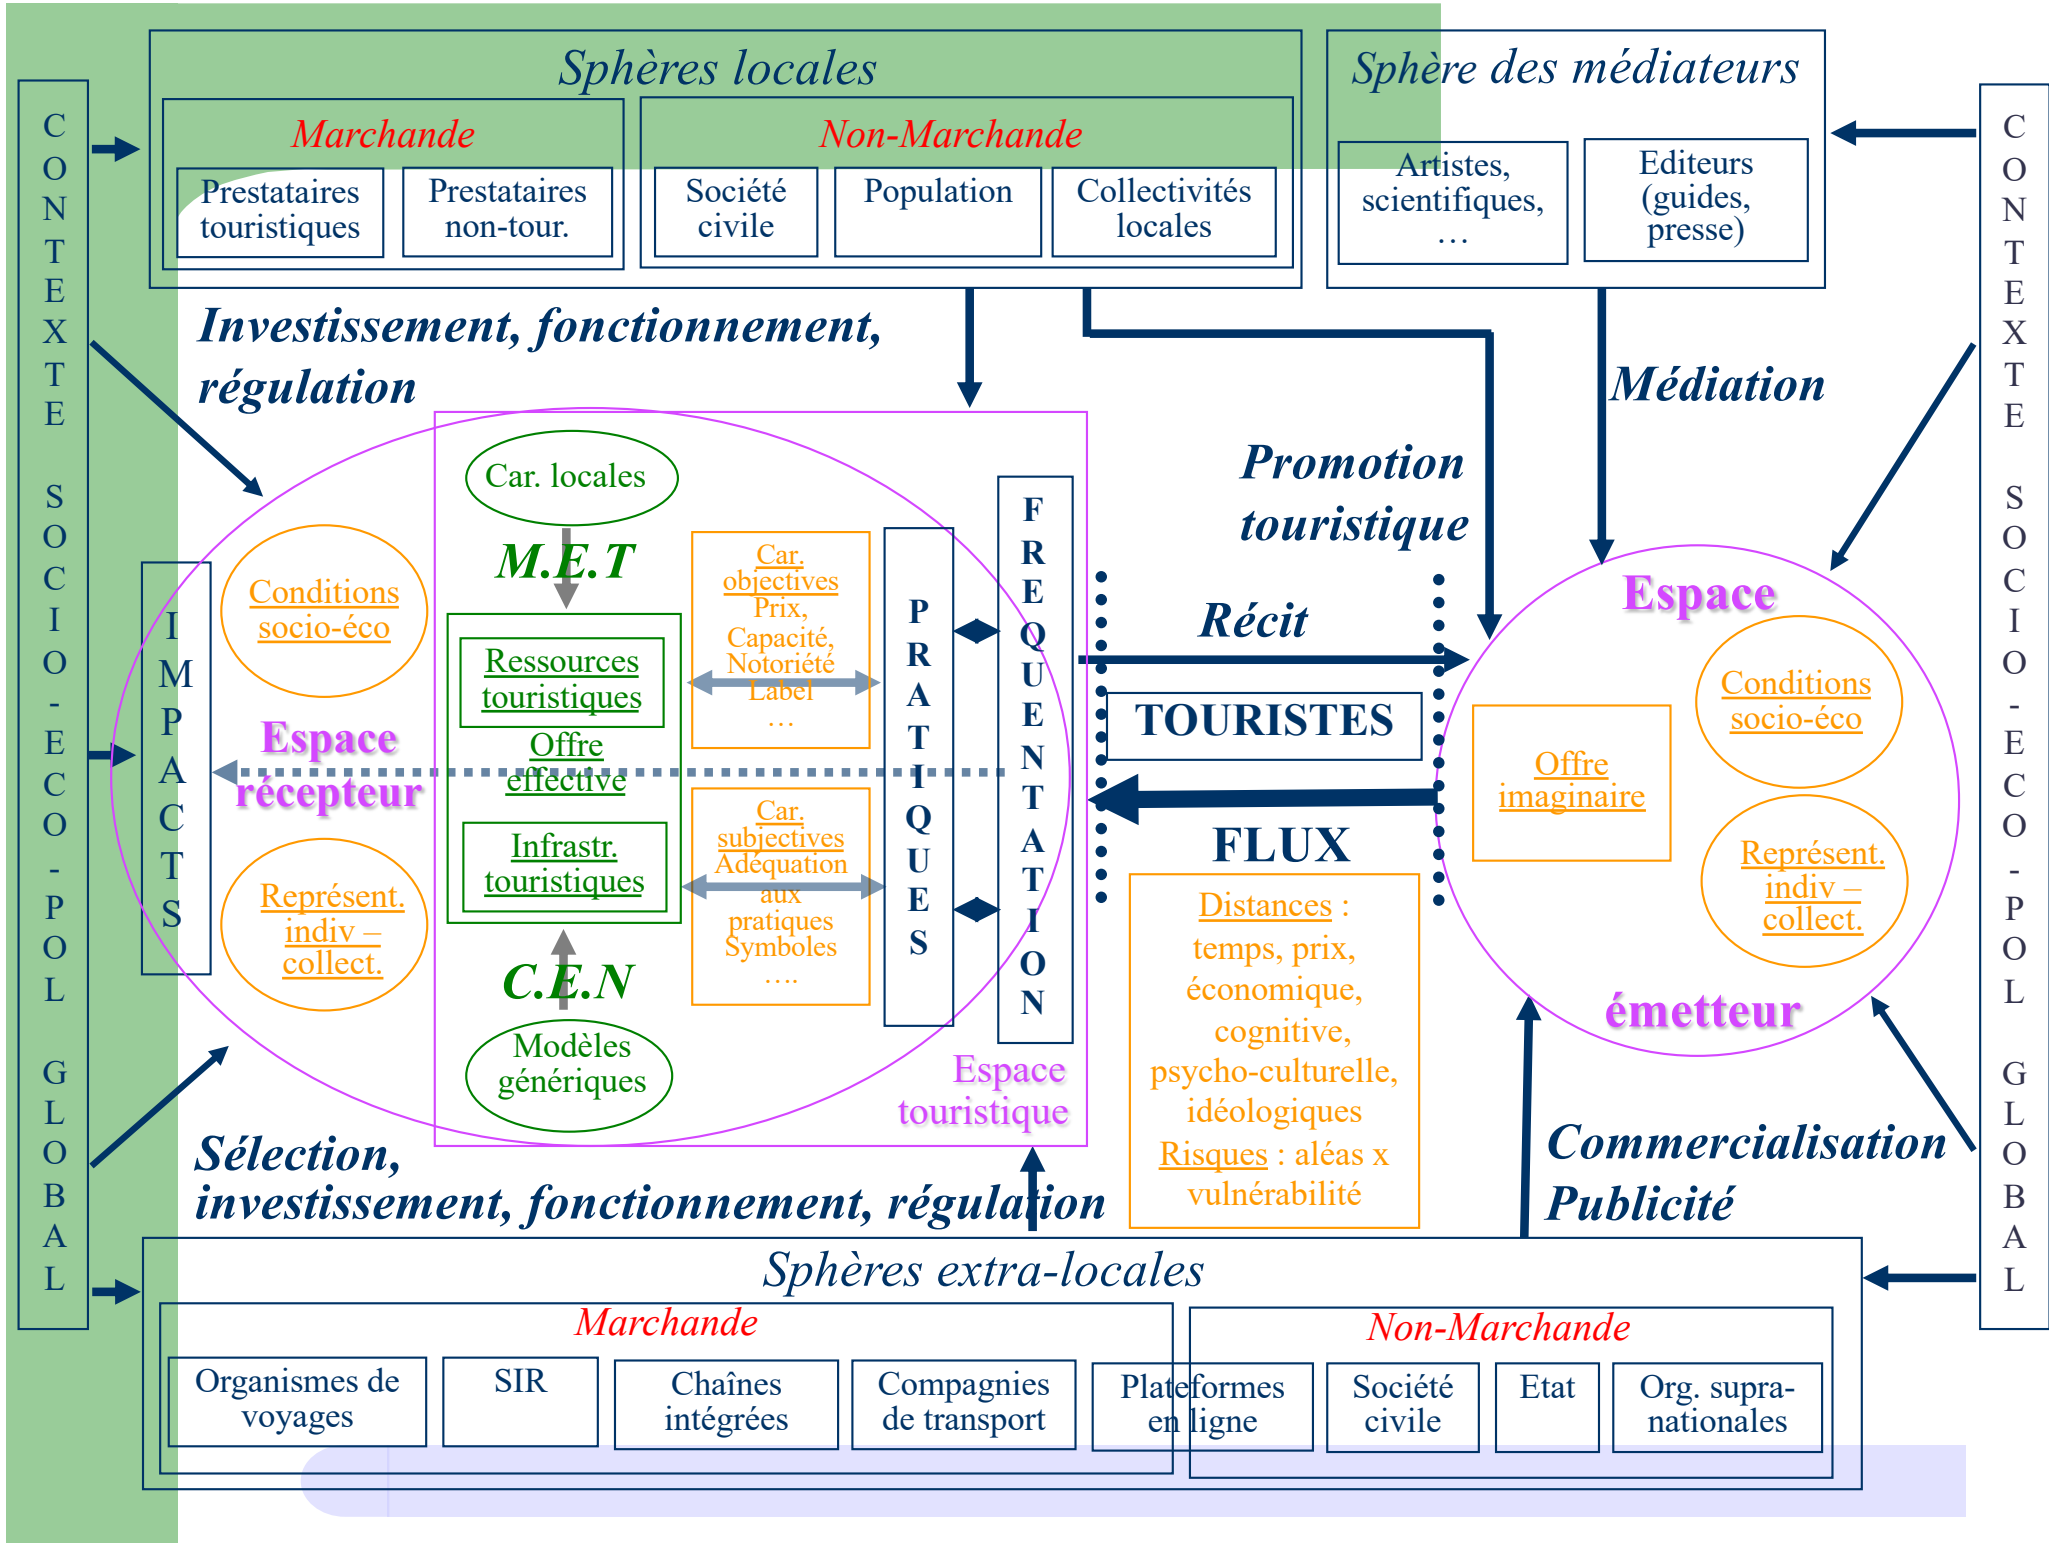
CONTEXTE SOCIO-ECO-POL GLOBAL

Sphères locales

Marchande

Prestataires touristiques

Prestataires non-tour.

Non-Marchande

Société civile

Population

Collectivités locales

Sphère des médiateurs

Artistes, scientifiques, …

Editeurs (guides, presse)

CONTEXTE SOCIO-ECO-POL GLOBAL

Investissement, fonctionnement, régulation

Médiation

Promotion touristique

Car. locales

M.E.T

Conditions socio-éco

IMPACTS

Espace récepteur

Ressources touristiques

Offre effective

Infrastr. touristiques

Car. objectives Prix, Capacité, Notoriété Label …

Car. subjectives Adéquation aux pratiques Symboles ….

PRATIQUES

FREQUENTATION

Récit

TOURISTES

FLUX

Espace

Conditions socio-éco

Offre imaginaire

Représent. indiv – collect.

émetteur

Représent. indiv – collect.

C.E.N

Modèles génériques

Espace touristique

Distances : temps, prix, économique, cognitive, psycho-culturelle, idéologiques

Risques : aléas x vulnérabilité

Sélection, investissement, fonctionnement, régulation

Commercialisation Publicité

Sphères extra-locales

Marchande

Organismes de voyages

SIR

Chaînes intégrées

Compagnies de transport

Plateformes en ligne

Non-Marchande

Société civile

Etat

Org. supra-nationales